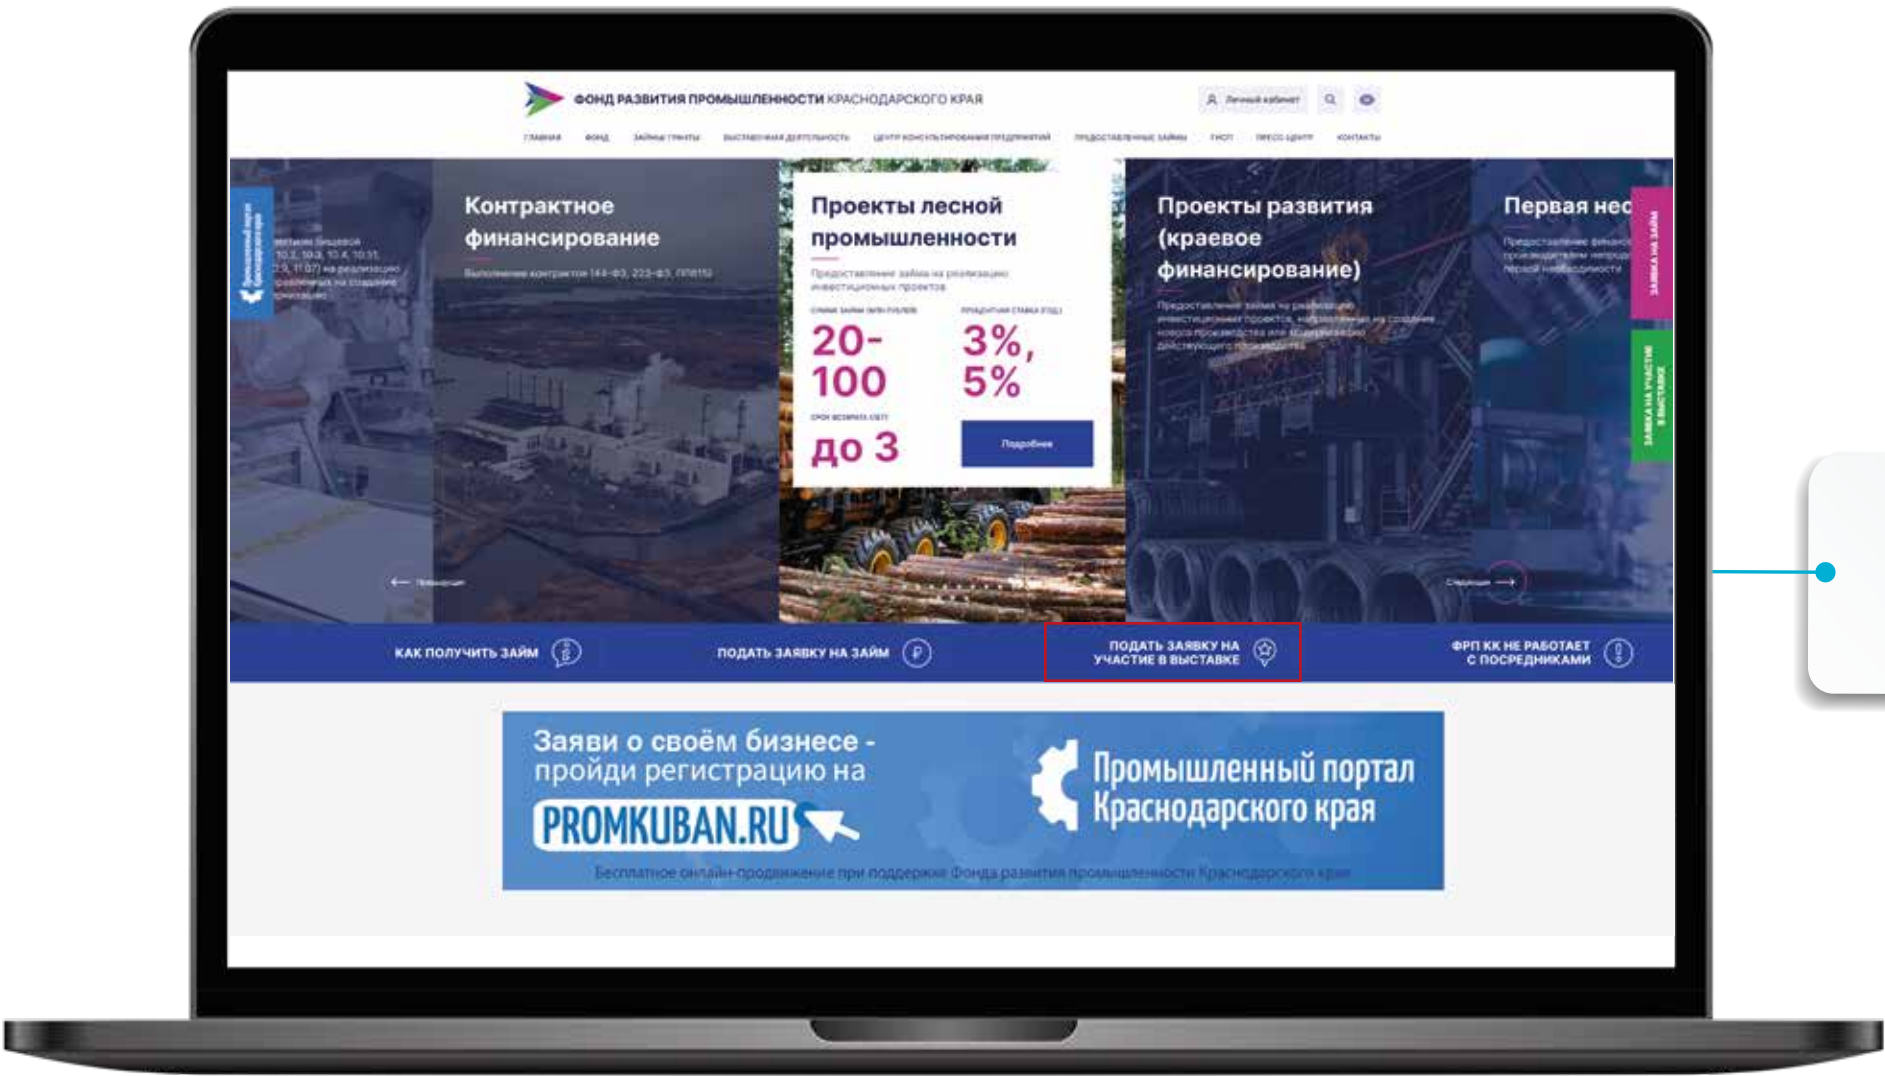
ФОНД РАЗВИТИЯ ПРОМЫШЛЕННОСТИ КРАСНОДАРСКОГО КРАЯ

Личный кабинет

ГЛАВНАЯ ФОНД ЗАЙМЫ/ГРАНТЫ ВЫСТАВОЧНАЯ ДЕЯТЕЛЬНОСТЬ ЦЕНТР КОНСУЛЬТИРОВАНИЯ ПРЕДПРИЯТИЙ ПРЕДОСТАВЛЕННЫЕ ЗАЙМЫ ГИСП ПРЕСС-ЦЕНТР КОНТАКТЫ

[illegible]

Контрактное финансирование

Выполнение контрактов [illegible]

Проекты лесной промышленности

Предоставление займа на реализацию инвестиционных проектов

20-100

3%, 5%

до 3

Подробнее

Проекты развития (краевое финансирование)

Предоставление займа на реализацию инвестиционных проектов, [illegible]

Первая нео

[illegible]

ЗАЯВКА НА ЗАЙМ

ЗАЯВКА НА УЧАСТИЕ В ВЫСТАВКЕ

Предыдущий

Следующий

КАК ПОЛУЧИТЬ ЗАЙМ

ПОДАТЬ ЗАЯВКУ НА ЗАЙМ

ПОДАТЬ ЗАЯВКУ НА УЧАСТИЕ В ВЫСТАВКЕ

ФРП КК НЕ РАБОТАЕТ С ПОСРЕДНИКАМИ

Заяви о своём бизнесе - пройди регистрацию на PROMKUBAN.RU

Промышленный портал Краснодарского края

Бесплатное онлайн-продвижение при поддержке Фонда развития промышленности Краснодарского края